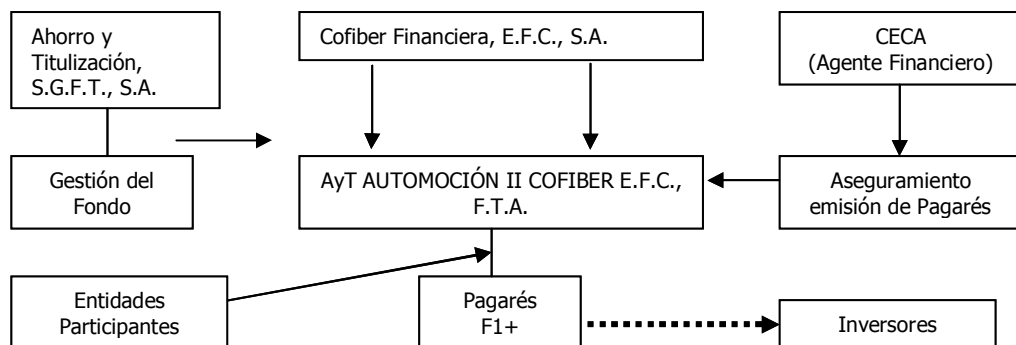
Ahorro y Titulización, S.G.F.T., S.A.

Cofiber Financiera, E.F.C., S.A.

CECA (Agente Financiero)

Gestión del Fondo

AyT AUTOMOCIÓN II COFIBER E.F.C., F.T.A.

Aseguramiento emisión de Pagarés

Entidades Participantes

Pagarés F1+

Inversores